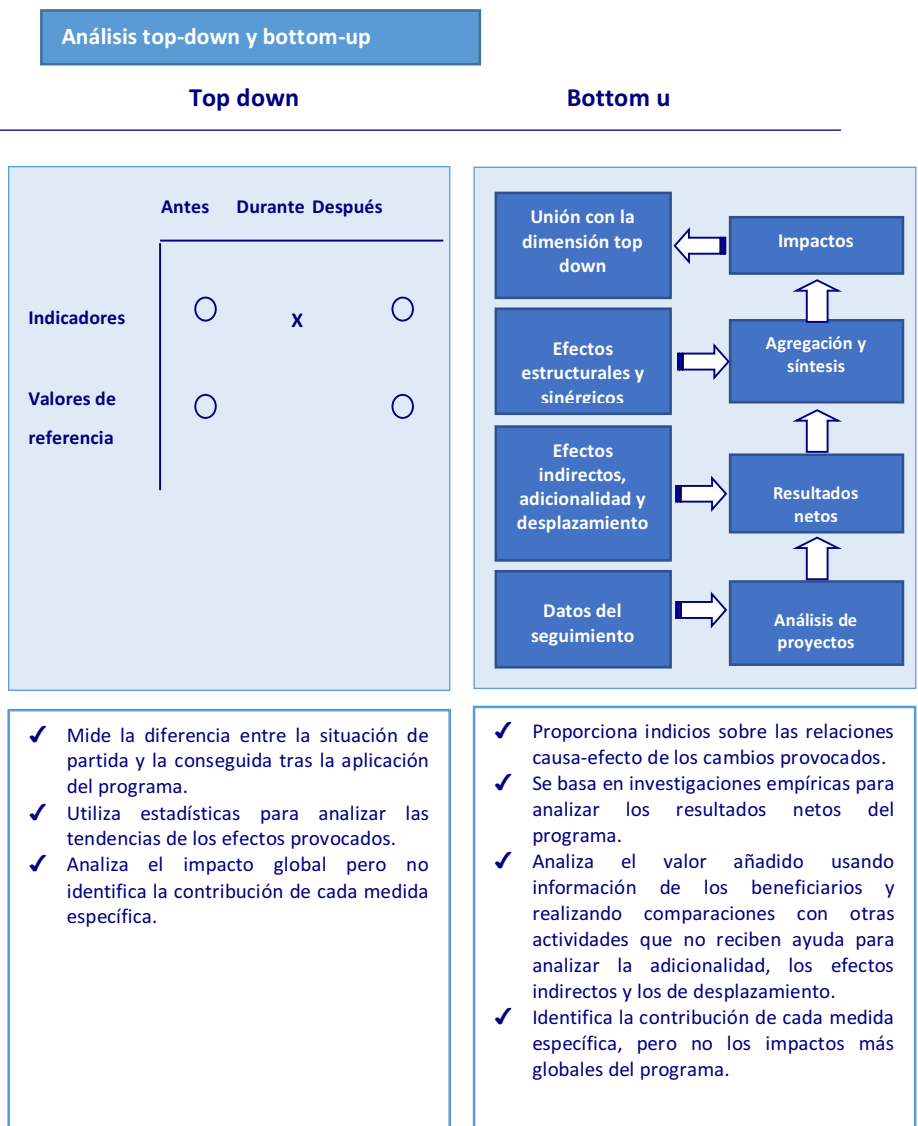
Análisis top-down y bottom-up

Top down

Bottom u

| | Antes | Durante | Después |
|---|---|---|---|
| Indicadores | O | X | O |
| Valores de referencia | O | | O |

Unión con la dimensión top down

Impactos

Efectos estructurales y sinérgicos

Agregación y síntesis

Efectos indirectos, adicionalidad y desplazamiento

Resultados netos

Datos del seguimiento

Análisis de proyectos

✓ Mide la diferencia entre la situación de partida y la conseguida tras la aplicación del programa.
✓ Utiliza estadísticas para analizar las tendencias de los efectos provocados.
✓ Analiza el impacto global pero no identifica la contribución de cada medida específica.

✓ Proporciona indicios sobre las relaciones causa-efecto de los cambios provocados.
✓ Se basa en investigaciones empíricas para analizar los resultados netos del programa.
✓ Analiza el valor añadido usando información de los beneficiarios y realizando comparaciones con otras actividades que no reciben ayuda para analizar la adicionalidad, los efectos indirectos y los de desplazamiento.
✓ Identifica la contribución de cada medida específica, pero no los impactos más globales del programa.